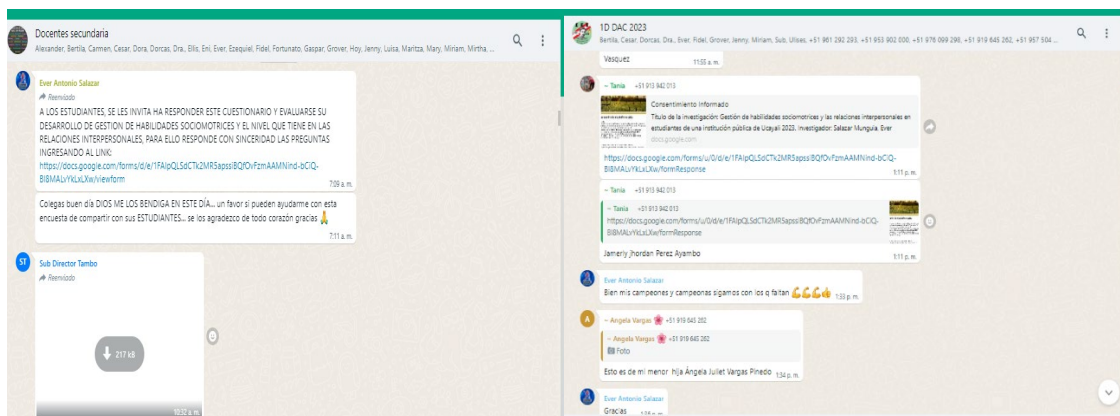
Docentes secundaria
Alexander, Bertila, Carmen, Cesar, Dora, Dorcas, Dra., Ellis, Eni, Ever, Ezequiel, Fidel, Fortunato, Gaspar, Grover, Hoy, Jenny, Luisa, Maritza, Mary, Miriam, Mirtha, ...

Ever Antonio Salazar
Reenviado
A LOS ESTUDIANTES, SE LES INVITA HA RESPONDER ESTE CUESTIONARIO Y EVALUARSE SU DESARROLLO DE GESTION DE HABILIDADES SOCIOMOTRICES Y EL NIVEL QUE TIENE EN LAS RELACIONES INTERPERSONALES, PARA ELLO RESPONDE CON SINCERIDAD LAS PREGUNTAS INGRESANDO AL LINK:
https://docs.google.com/forms/d/e/1FAIpQLSdCTk2MR5apssiBQfOvFzmAAMNnd-bCiQ-BI8MALvYkLxLXw/viewform
7:09 a. m.

Colegas buen día DIOS ME LOS BENDIGA EN ESTE DÍA... un favor si pueden ayudarme con esta encuesta de compartir con sus ESTUDIANTES... se los agradezco de todo corazón gracias 🙏
7:11 a. m.

ST Sub Director Tambo
Reenviado
217 kB
10:32 a. m.

1D DAC 2023
Bertila, Cesar, Dorcas, Dra., Ever, Fidel, Grover, Jenny, Miriam, Sub, Ulises, +51 981 292 293, +51 953 902 000, +51 976 099 290, +51 919 645 262, +51 957 504 ...

Vasquez
11:55 a. m.

~ Tania +51 913 942 013
Consentimiento informado
Título de la investigación: Gestión de habilidades sociomotrices y las relaciones interpersonales en estudiantes de una institución pública de Ucayali 2023. Investigador: Salazar Munguía, Ever
docs.google.com
https://docs.google.com/forms/u/0/d/e/1FAIpQLSdCTk2MR5apssiBQfOvFzmAAMNnd-bCiQ-BI8MALvYkLxLXw/formResponse
1:11 p. m.

~ Tania +51 913 942 013
~ Tania +51 913 942 013
https://docs.google.com/forms/u/0/d/e/1FAIpQLSdCTk2MR5apssiBQfOvFzmAAMNnd-bCiQ-BI8MALvYkLxLXw/formResponse
Jamerly Jhordan Perez Ayambo
1:11 p. m.

Ever Antonio Salazar
Bien mis campeones y campeonas sigamos con los q faltan 💪💪💪👍
1:33 p. m.

~ Angela Vargas 🌸 +51 919 645 262
~ Angela Vargas 🌸 +51 919 645 262
Foto
Esto es de mi menor hija Ángela Juliet Vargas Pinedo
1:34 p. m.

Ever Antonio Salazar
Gracias
1:35 p. m.